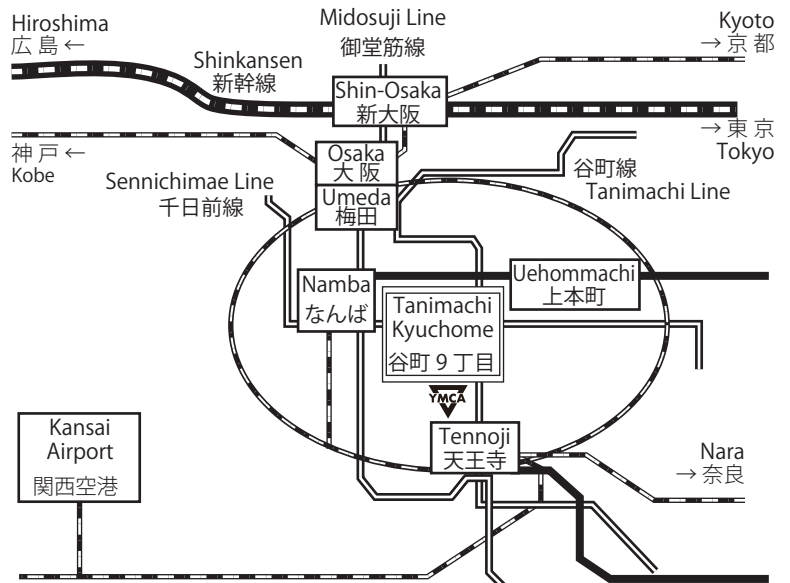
Hiroshima
広島 ←

Midosuji Line
御堂筋線

Kyoto
→ 京都

Shinkansen
新幹線

Shin-Osaka
新大阪

→ 東京
Tokyo

神戸 ←
Kobe

Osaka
大阪

谷町線
Tanimachi Line

Sennichimae Line
千日前線

Umeda
梅田

Namba
なんば

Uehommachi
上本町

Tanimachi
Kyuchome
谷町９丁目

YMCA

Kansai
Airport
関西空港

Tennoji
天王寺

Nara
→ 奈良